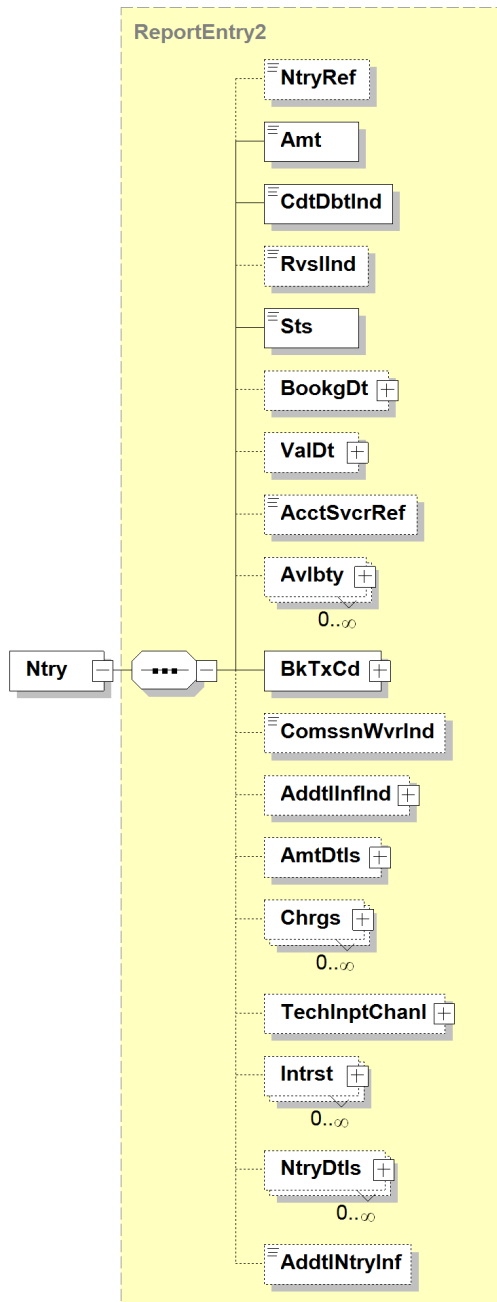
ReportEntry2

Ntry

NtryRef

Amt

CdtDbtInd

RvslInd

Sts

BookgDt

ValDt

AcctSvcrRef

Avlbty
0..∞

BkTxCd

ComssnWvrInd

AddtlInfInd

AmtDtls

Chrgs
0..∞

TechInptChanl

Intrst
0..∞

NtryDtls
0..∞

AddtlNtryInf